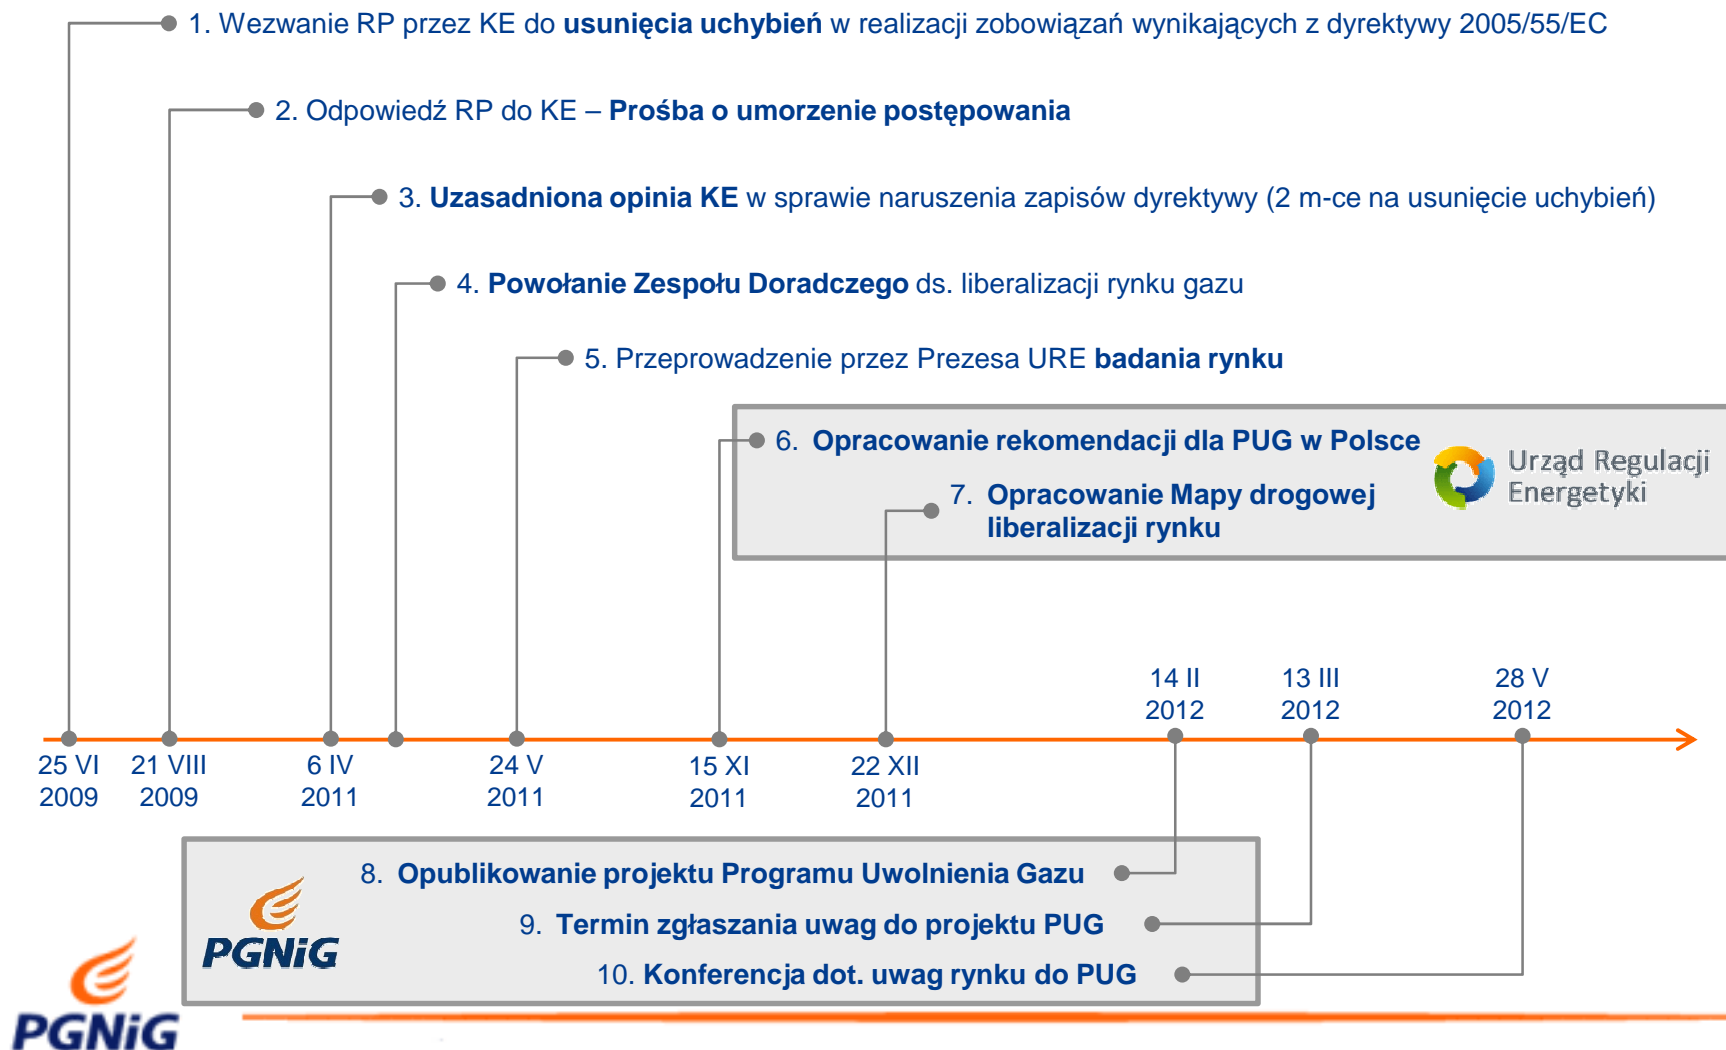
1. Wezwanie RP przez KE do **usunięcia uchybień** w realizacji zobowiązań wynikających z dyrektywy 2005/55/EC

2. Odpowiedź RP do KE – **Prośba o umorzenie postępowania**

3. **Uzasadniona opinia KE** w sprawie naruszenia zapisów dyrektywy (2 m-ce na usunięcie uchybień)

4. **Powołanie Zespołu Doradczego** ds. liberalizacji rynku gazu

5. Przeprowadzenie przez Prezesa URE **badania rynku**

6. **Opracowanie rekomendacji dla PUG w Polsce**

7. **Opracowanie Mapy drogowej liberalizacji rynku**

Urząd Regulacji Energetyki

14 II 2012

13 III 2012

28 V 2012

25 VI 2009

21 VIII 2009

6 IV 2011

24 V 2011

15 XI 2011

22 XII 2011

8. **Opublikowanie projektu Programu Uwolnienia Gazu**

9. **Termin zgłaszania uwag do projektu PUG**

10. **Konferencja dot. uwag rynku do PUG**

PGNiG

PGNiG